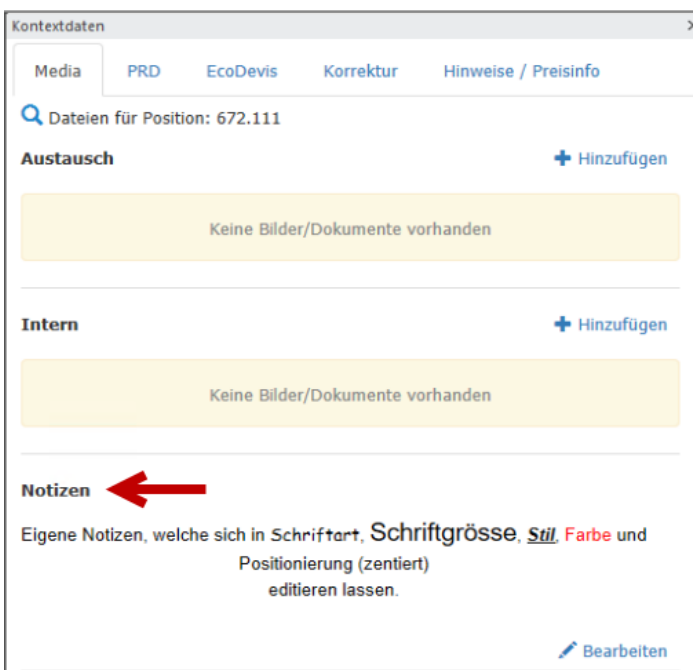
Kontextdaten

Media PRD EcoDevis Korrektur Hinweise / Preisinfo

Dateien für Position: 672.111

Austausch

Hinzufügen

Keine Bilder/Dokumente vorhanden

Intern

Hinzufügen

Keine Bilder/Dokumente vorhanden

Notizen

Eigene Notizen, welche sich in Schriftart, Schriftgrösse, Stil, Farbe und Positionierung (zentiert) editieren lassen.

Bearbeiten